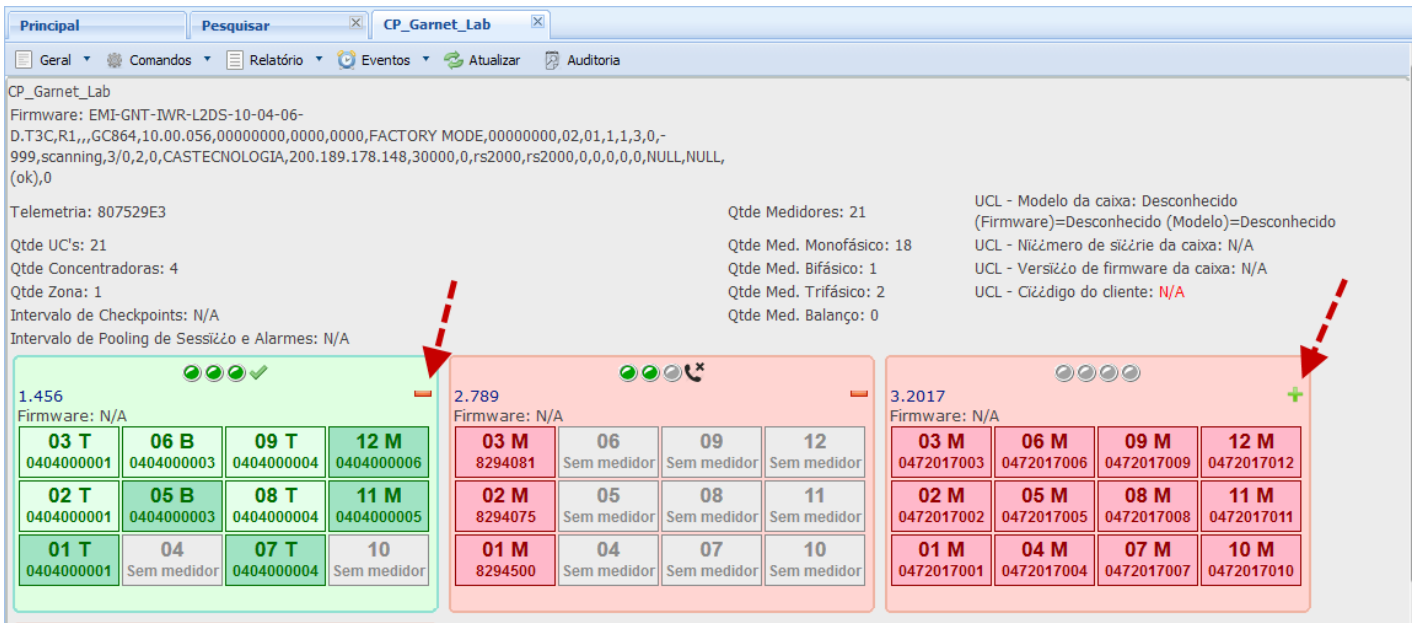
Principal | Pesquisar | CP_Garnet_Lab

Geral ▾ Comandos ▾ Relatório ▾ Eventos ▾ Atualizar Auditoria

CP_Garnet_Lab
Firmware: EMI-GNT-IWR-L2DS-10-04-06-D.T3C,R1,,,GC864,10.00.056,00000000,0000,0000,FACTORY MODE,00000000,02,01,1,1,3,0,-999,scanning,3/0,2,0,CASTECNOLOGIA,200.189.178.148,30000,0,rs2000,rs2000,0,0,0,0,0,NULL,NULL,(ok),0

Telemetria: 807529E3

Qtde UC's: 21
Qtde Concentradoras: 4
Qtde Zona: 1
Intervalo de Checkpoints: N/A
Intervalo de Pooling de Sessi¿¿o e Alarmes: N/A

Qtde Medidores: 21

Qtde Med. Monofásico: 18
Qtde Med. Bifásico: 1
Qtde Med. Trifásico: 2
Qtde Med. Balanço: 0

UCL - Modelo da caixa: Desconhecido (Firmware)=Desconhecido (Modelo)=Desconhecido
UCL - Ni¿¿mero de si¿¿rie da caixa: N/A
UCL - Versi¿¿o de firmware da caixa: N/A
UCL - Ci¿¿digo do cliente: N/A

1.456
Firmware: N/A

| 03 T 0404000001 | 06 B 0404000003 | 09 T 0404000004 | 12 M 0404000006 |
|---|---|---|---|
| 02 T 0404000001 | 05 B 0404000003 | 08 T 0404000004 | 11 M 0404000005 |
| 01 T 0404000001 | 04 Sem medidor | 07 T 0404000004 | 10 Sem medidor |

2.789
Firmware: N/A

| 03 M 8294081 | 06 Sem medidor | 09 Sem medidor | 12 Sem medidor |
|---|---|---|---|
| 02 M 8294075 | 05 Sem medidor | 08 Sem medidor | 11 Sem medidor |
| 01 M 8294500 | 04 Sem medidor | 07 Sem medidor | 10 Sem medidor |

3.2017
Firmware: N/A

| 03 M 0472017003 | 06 M 0472017006 | 09 M 0472017009 | 12 M 0472017012 |
|---|---|---|---|
| 02 M 0472017002 | 05 M 0472017005 | 08 M 0472017008 | 11 M 0472017011 |
| 01 M 0472017001 | 04 M 0472017004 | 07 M 0472017007 | 10 M 0472017010 |